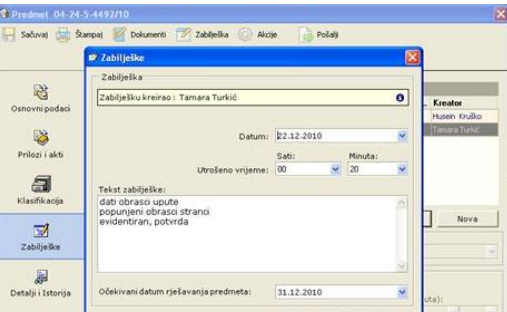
Predmet 04-24-5-4492/10

Sačuvaj Štampaj Dokumenti Zabilješka Akcije Pošalji

Osnovni podaci

Prilozi i akti

Klasifikacija

Zabilješke

Detalji i Istorija

Zabilješke

Zabilješka

Zabilješku kreirao : Tamara Turkić

Datum: 22.12.2010

Sati: Minuta:

Utrošeno vrijeme: 00 20

Tekst zabilješke:

dati obrasci upute
popunjeni obrasci stranci
evidentiran, potvrda

Očekivani datum rješavanja predmeta: 31.12.2010

Kreator

Husein Kruško

Tamara Turkić

Nova

nuta):